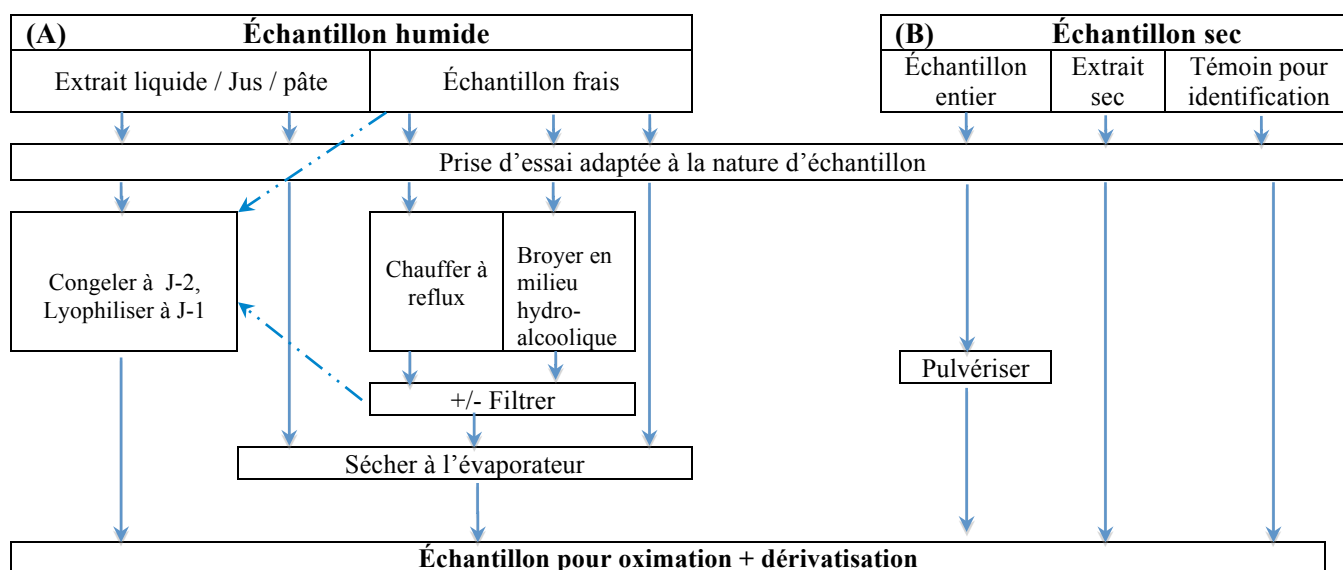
(A) Échantillon humide

Extrait liquide / Jus / pâte

Échantillon frais

(B) Échantillon sec

Échantillon entier

Extrait sec

Témoin pour identification

Prise d'essai adaptée à la nature d'échantillon

Congeler à J-2, Lyophiliser à J-1

Chauffer à reflux

Broyer en milieu hydroalcoolique

+/- Filtrer

Sécher à l'évaporateur

Pulvériser

Échantillon pour oximation + dérivatisation